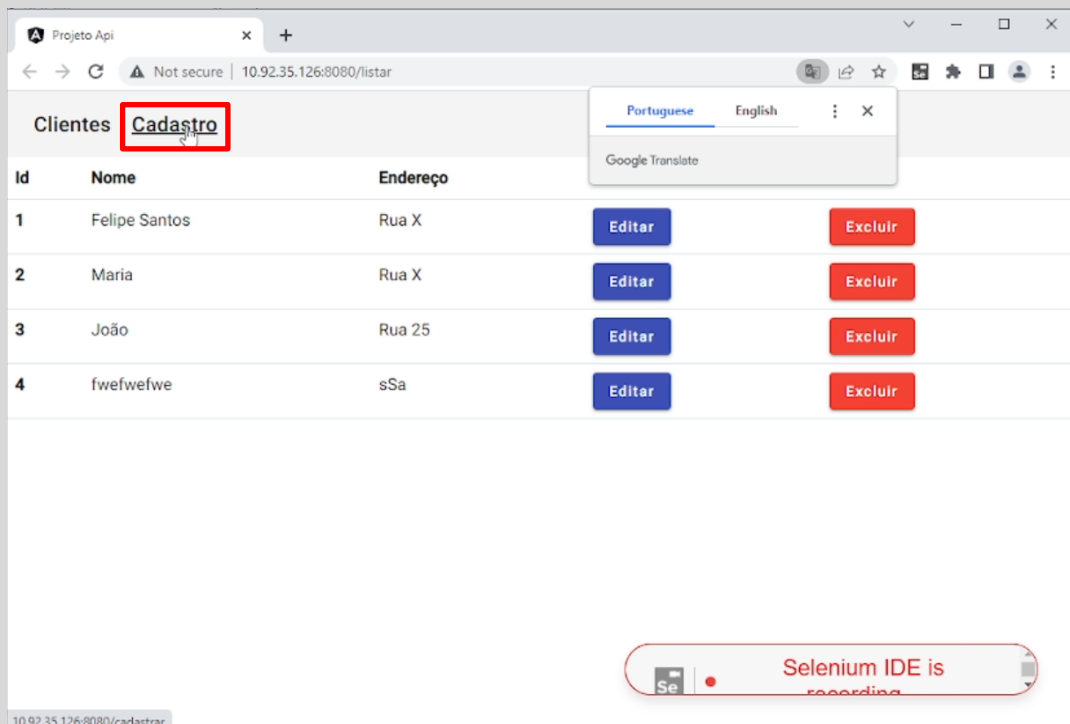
Projeto Api

Not secure | 10.92.35.126:8080/listar

Portuguese English

Google Translate

Clientes Cadastro

| Id | Nome | Endereço | | |
|---|---|---|---|---|
| 1 | Felipe Santos | Rua X | Editar | Excluir |
| 2 | Maria | Rua X | Editar | Excluir |
| 3 | João | Rua 25 | Editar | Excluir |
| 4 | fwefwefwe | sSa | Editar | Excluir |

Se

Selenium IDE is recording

10.92.35.126:8080/cadastrar